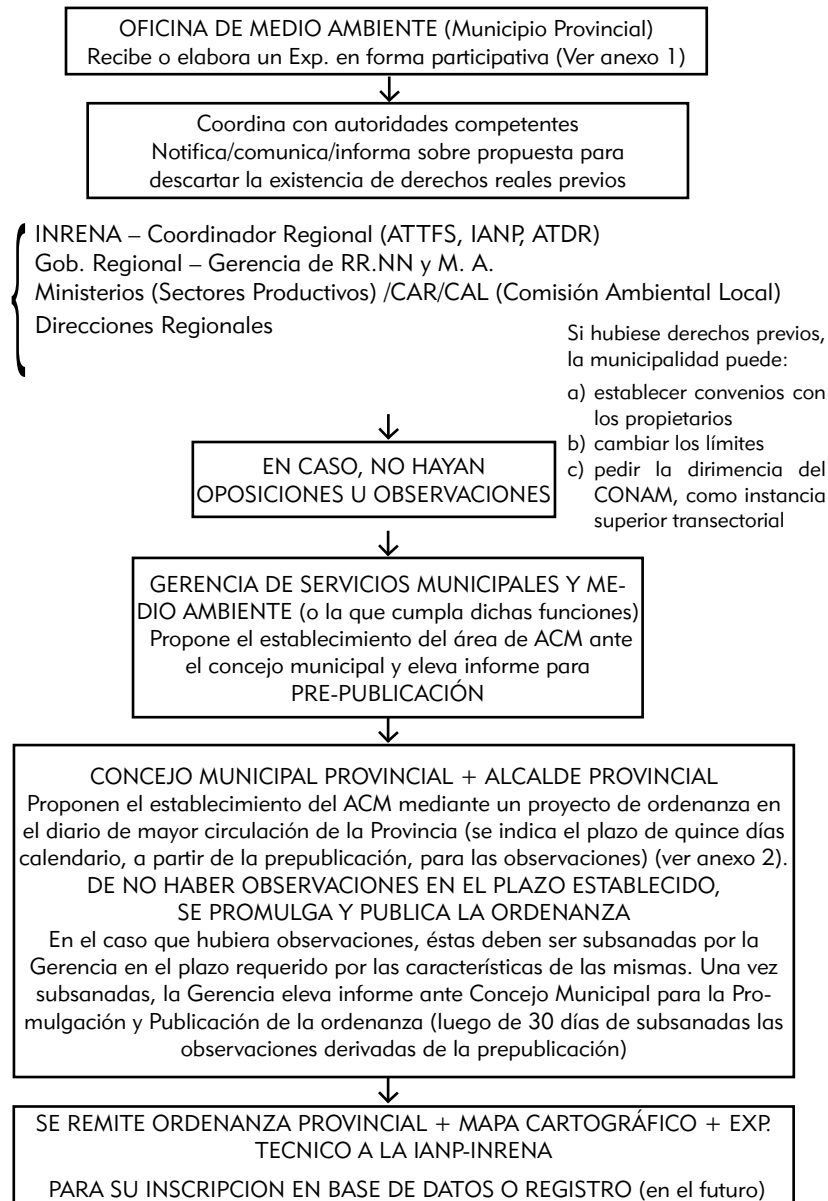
OFICINA DE MEDIO AMBIENTE (Municipio Provincial)
Recibe o elabora un Exp. en forma participativa (Ver anexo 1)

Coordina con autoridades competentes
Notifica/comunica/informa sobre propuesta para descartar la existencia de derechos reales previos

INRENA – Coordinador Regional (ATTFS, IANP, ATDR)
Gob. Regional – Gerencia de RR.NN y M. A.
Ministerios (Sectores Productivos) /CAR/CAL (Comisión Ambiental Local)
Direcciones Regionales

Si hubiese derechos previos, la municipalidad puede:
a) establecer convenios con los propietarios
b) cambiar los límites
c) pedir la dirimencia del CONAM, como instancia superior transectorial

EN CASO, NO HAYAN OPOSICIONES U OBSERVACIONES

GERENCIA DE SERVICIOS MUNICIPALES Y MEDIO AMBIENTE (o la que cumpla dichas funciones)
Propone el establecimiento del área de ACM ante el concejo municipal y eleva informe para PRE-PUBLICACIÓN

CONCEJO MUNICIPAL PROVINCIAL + ALCALDE PROVINCIAL
Proponen el establecimiento del ACM mediante un proyecto de ordenanza en el diario de mayor circulación de la Provincia (se indica el plazo de quince días calendario, a partir de la prepublicación, para las observaciones) (ver anexo 2).
DE NO HABER OBSERVACIONES EN EL PLAZO ESTABLECIDO, SE PROMULGA Y PUBLICA LA ORDENANZA
En el caso que hubiera observaciones, éstas deben ser subsanadas por la Gerencia en el plazo requerido por las características de las mismas. Una vez subsanadas, la Gerencia eleva informe ante Concejo Municipal para la Promulgación y Publicación de la ordenanza (luego de 30 días de subsanadas las observaciones derivadas de la prepublicación)

SE REMITE ORDENANZA PROVINCIAL + MAPA CARTOGRÁFICO + EXP. TECNICO A LA IANP-INRENA

PARA SU INSCRIPCION EN BASE DE DATOS O REGISTRO (en el futuro)